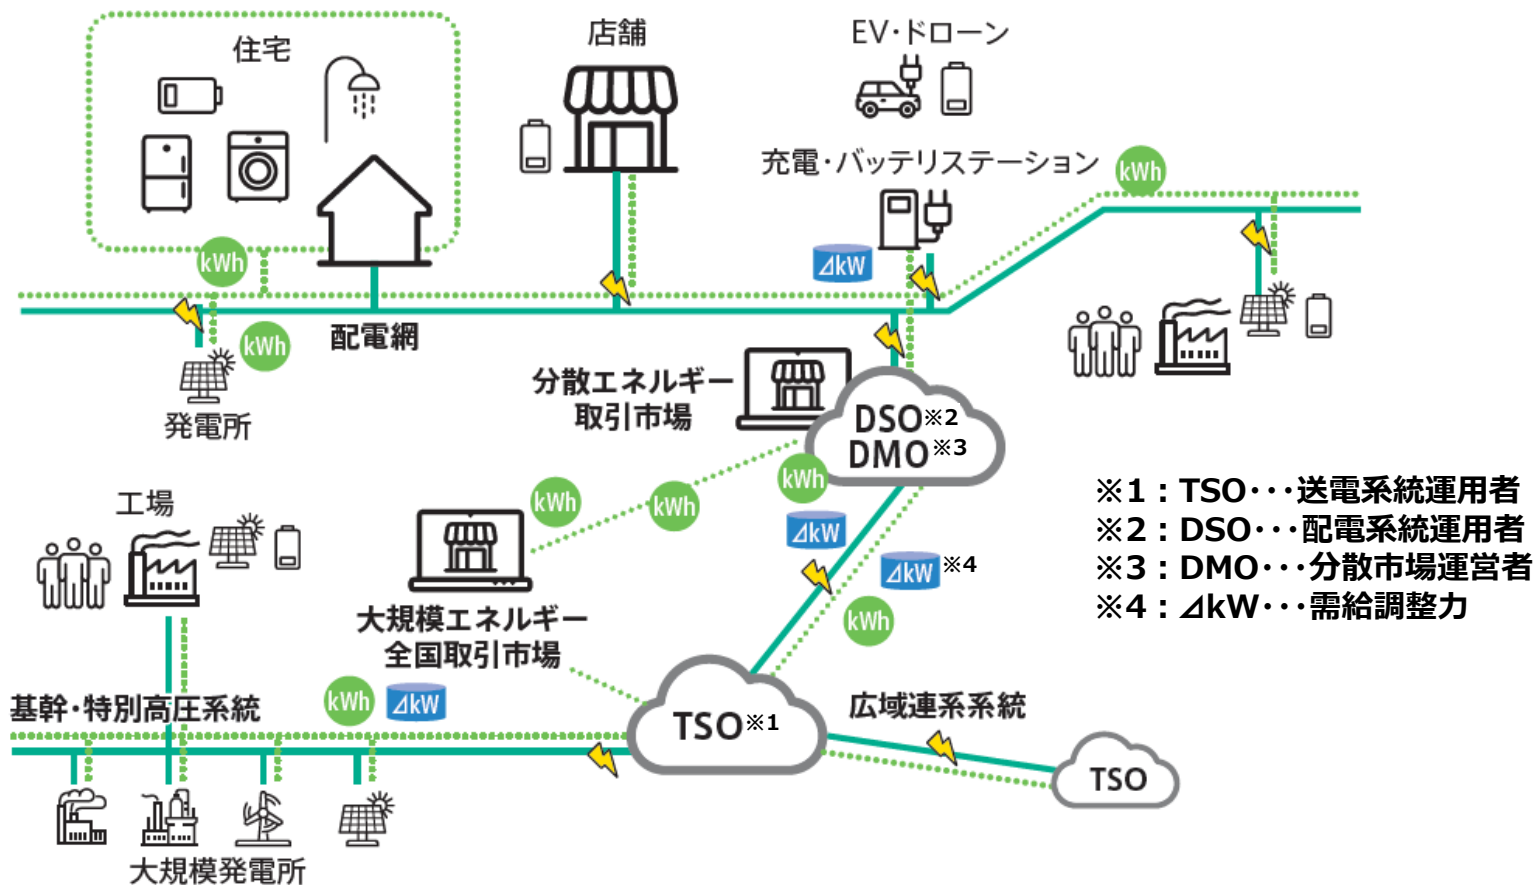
住宅

店舗

EV・ドローン

充電・バッテリステーション

kWh

kWh

⊿kW

配電網

kWh

発電所

分散エネルギー取引市場

DSO※2
DMO※3

kWh

⊿kW

⊿kW※4

kWh

工場

kWh

kWh

大規模エネルギー全国取引市場

基幹・特別高圧系統

kWh

⊿kW

TSO※1

広域連系系統

TSO

大規模発電所

※1：TSO・・・送電系統運用者
※2：DSO・・・配電系統運用者
※3：DMO・・・分散市場運営者
※4：⊿kW・・・需給調整力